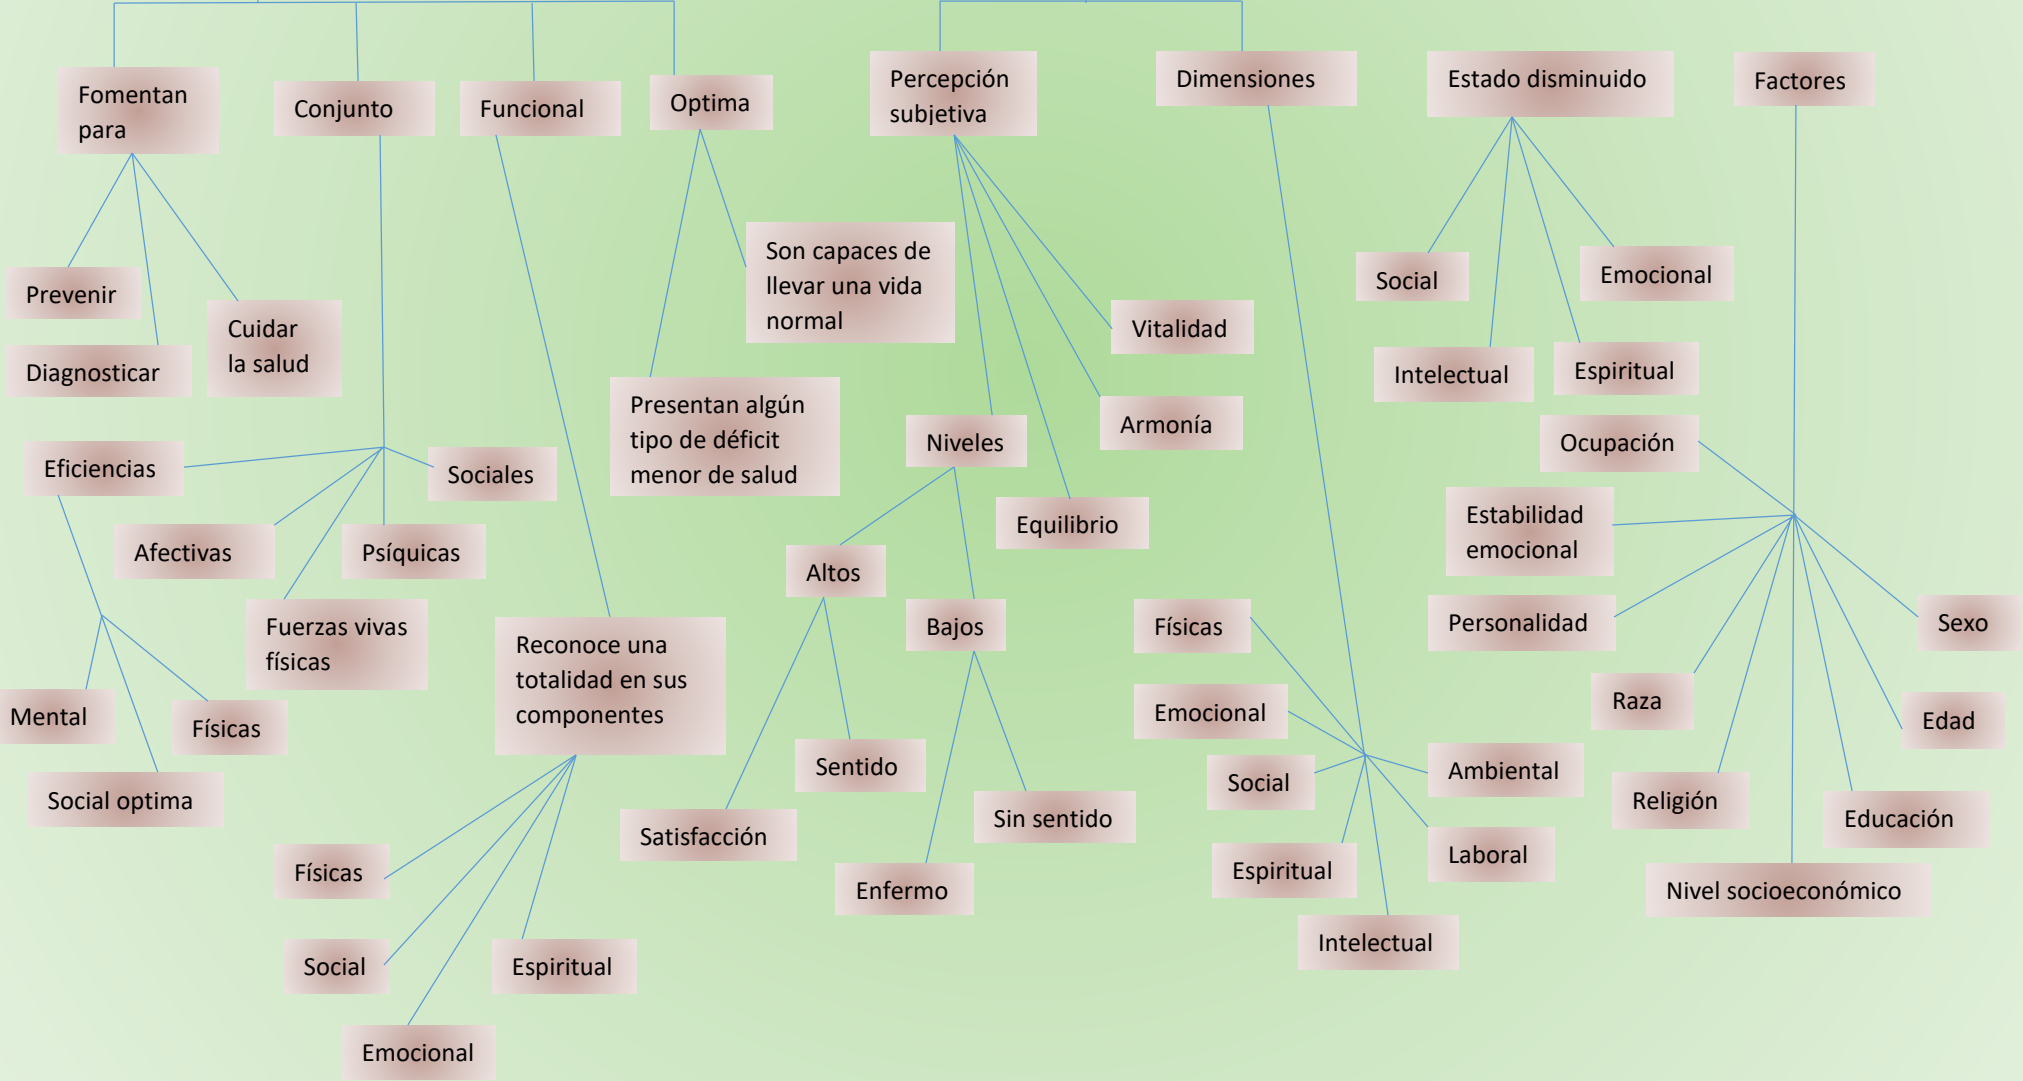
Fomentan para

Conjunto

Funcional

Optima

Percepción subjetiva

Dimensiones

Estado disminuido

Factores

Prevenir

Diagnosticar

Cuidar la salud

Son capaces de llevar una vida normal

Social

Emocional

Intelectual

Espiritual

Vitalidad

Presentan algún tipo de déficit menor de salud

Armonía

Niveles

Ocupación

Eficiencias

Sociales

Afectivas

Psíquicas

Equilibrio

Estabilidad emocional

Altos

Fuerzas vivas físicas

Reconoce una totalidad en sus componentes

Bajos

Físicas

Personalidad

Sexo

Mental

Físicas

Emocional

Raza

Edad

Sentido

Social

Ambiental

Social optima

Religión

Satisfacción

Sin sentido

Educación

Físicas

Espiritual

Laboral

Enfermo

Nivel socioeconómico

Intelectual

Social

Espiritual

Emocional